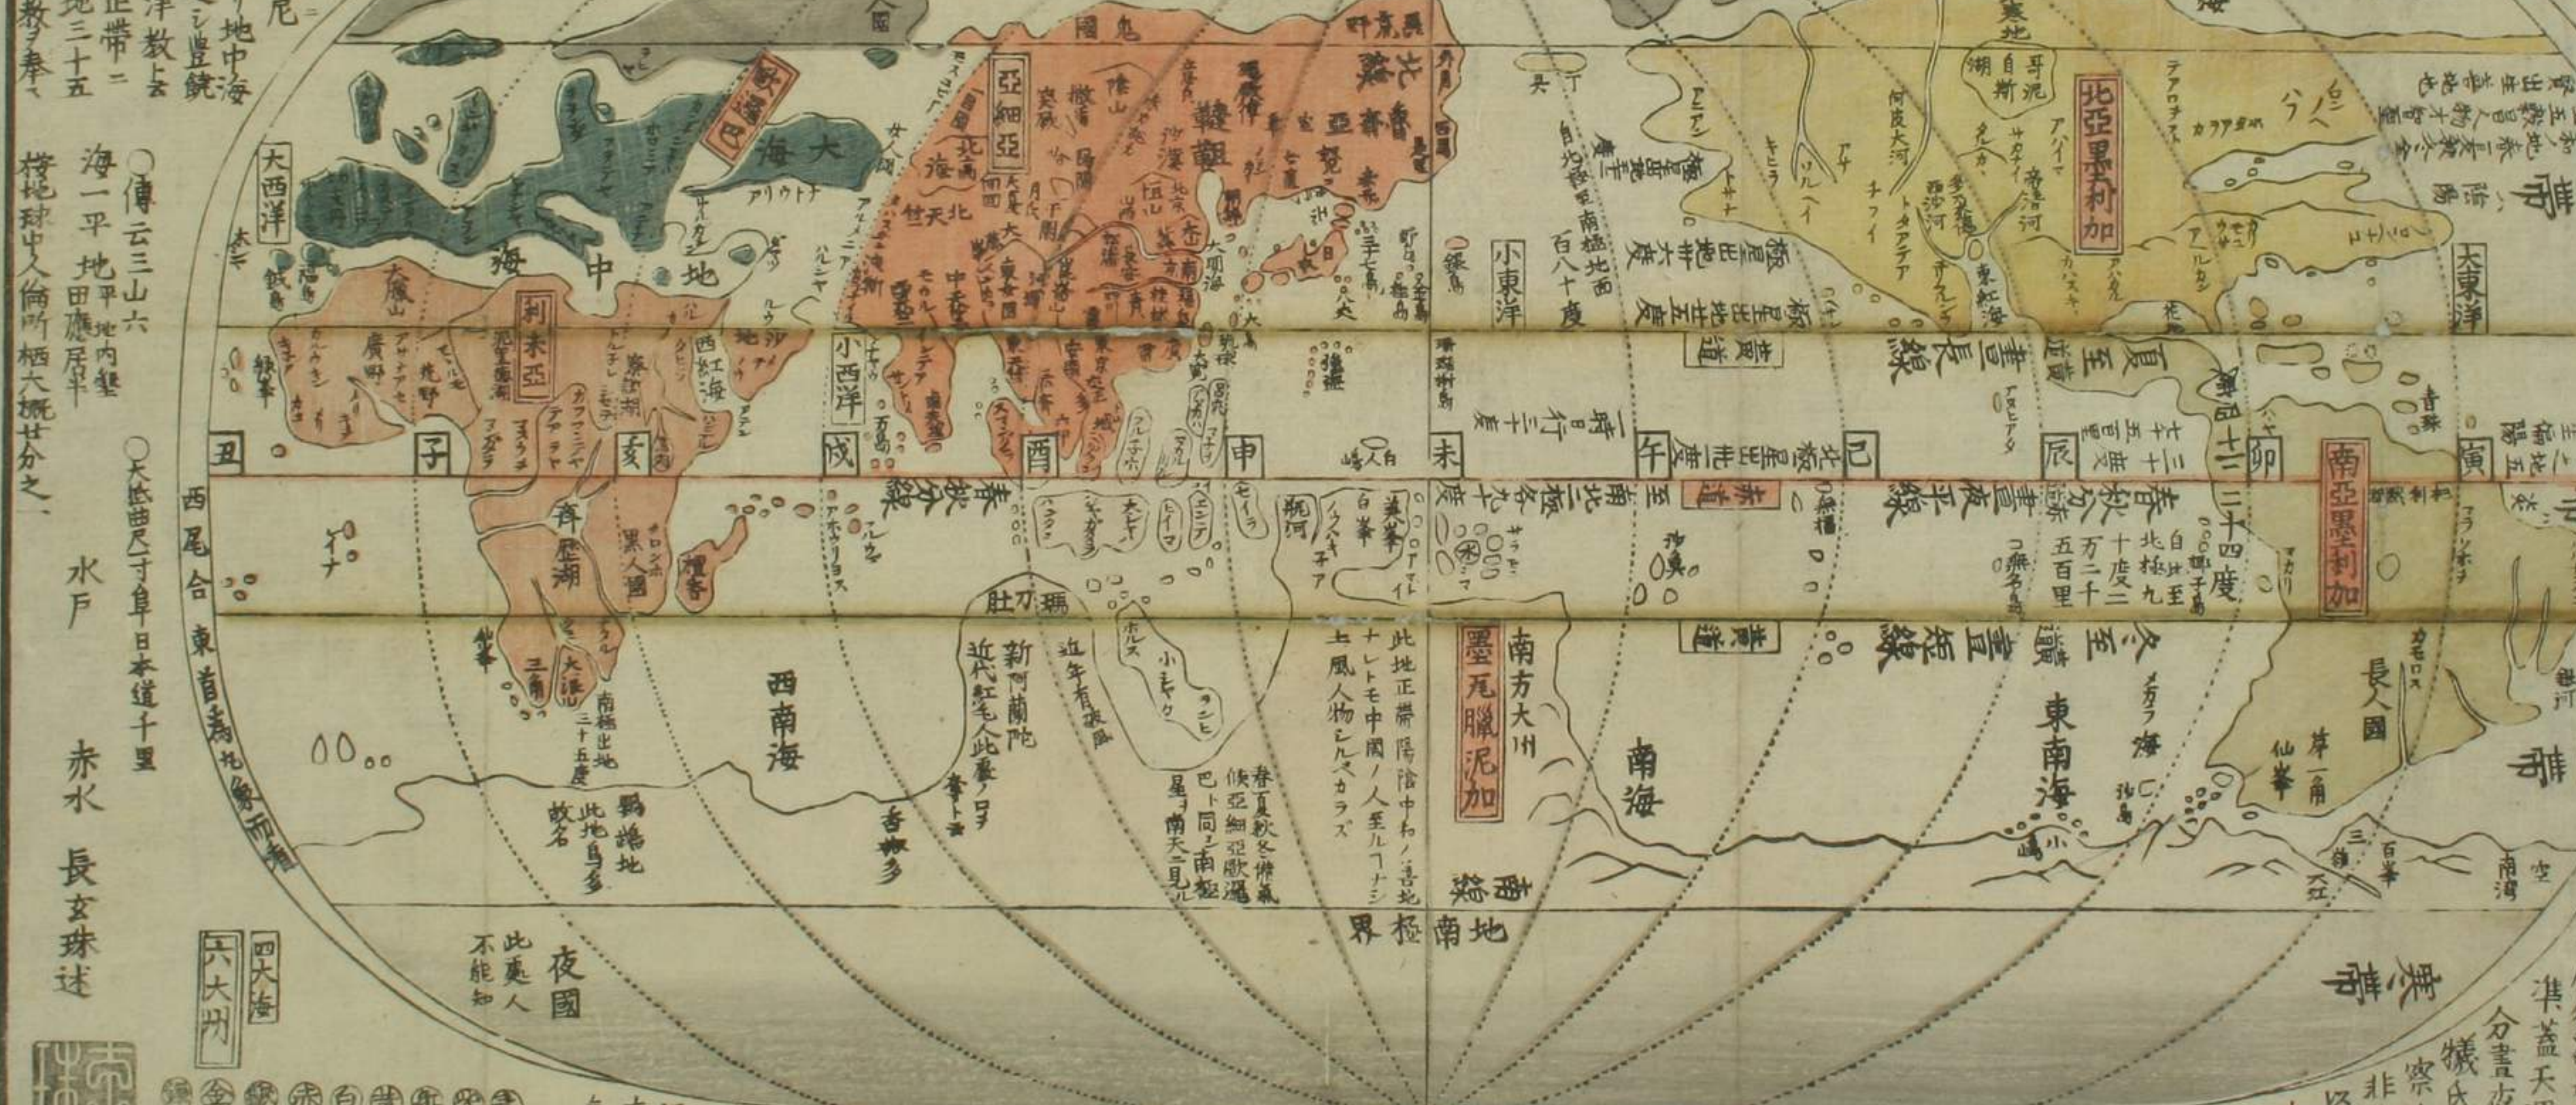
地中海
洋数
正帯
地三十五
数
○傳云三山六
海一平 地平地内墾 地田應居半
○大抵曲尺寸皐日本道千里
水戸
赤水 長玄珠述
欧邏巴
大西洋
大海
地中海
利未亞
亞細亞
小西洋
小東洋
北亞墨利加
南亞墨利加
大東洋
丑
子
亥
戌
酉
申
未
午
巳
辰
卯
寅
春秋分線
夏至晝長線
晝夜平線
冬至晝短線
黄道
赤道
西南海
南海
東南海
南方大州
墨瓦臘泥加
新阿蘭陀
近代紅毛人此處ノ方ヲ
近年有被風
此地正帯陰陽中和ノ善地ナレトモ中國ノ人至ルコトナシ土風人物已ルベカラズ
春夏秋冬佛氣候亞細亞歐邏巴ト同シ南極星ヲ南天ニ見ル
鸚鵡地 此地鳥多 故名
香料多
夜國 此處人不能知
南極地界
西尾合東首為此象而看
長人國
仙峯
四大海
六大州
三十四度
寒帯
暑帯